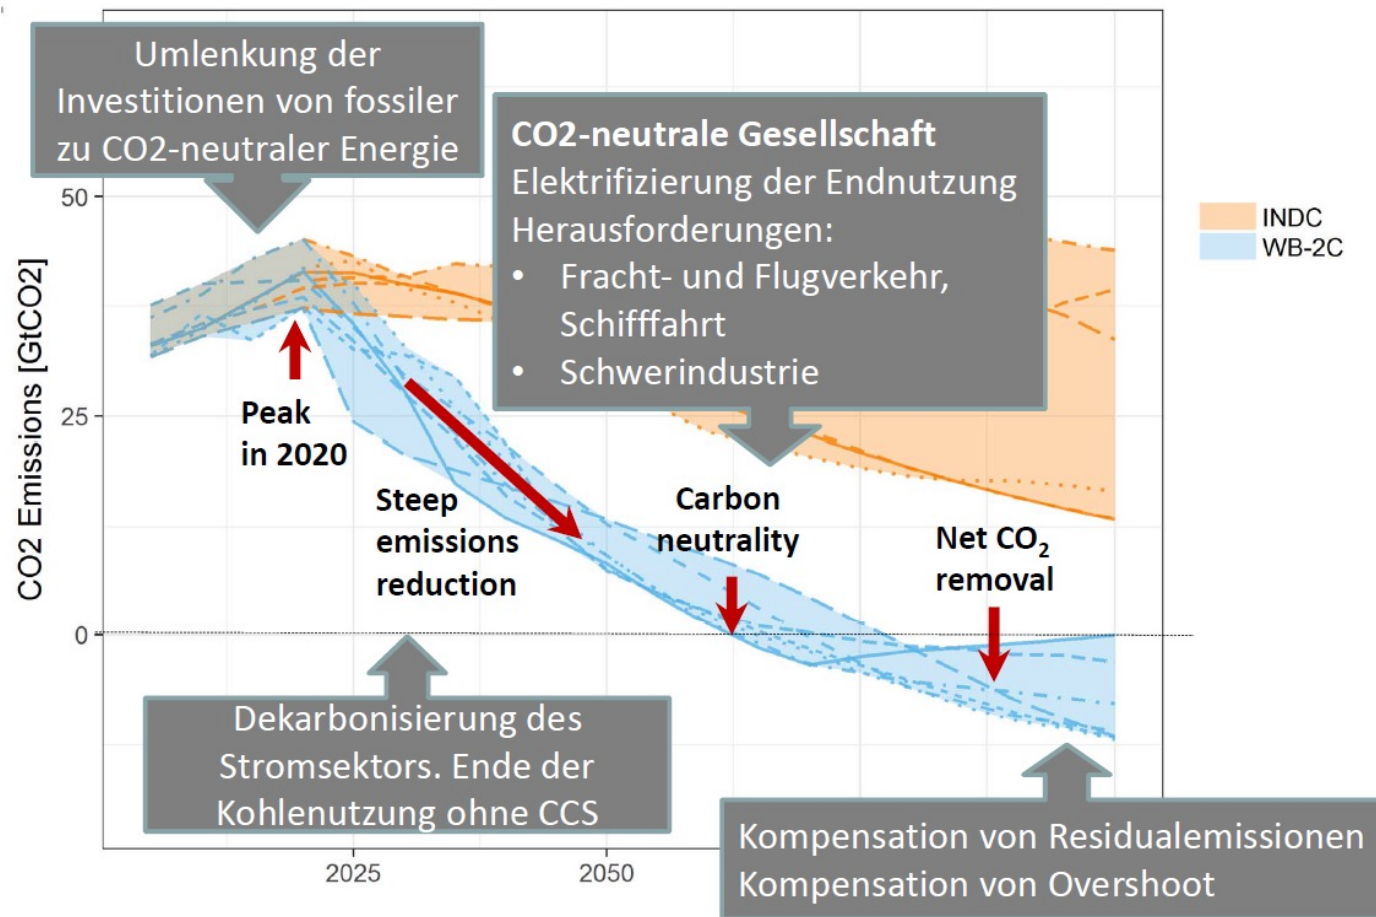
Umlenkung der Investitionen von fossiler zu CO2-neutraler Energie

CO2-neutrale Gesellschaft
Elektrifizierung der Endnutzung
Herausforderungen:
• Fracht- und Flugverkehr, Schifffahrt
• Schwerindustrie

INDC
WB-2C

50
25
0

CO2 Emissions [GtCO2]

Peak in 2020

Steep emissions reduction

Carbon neutrality

Net $CO_2$ removal

Dekarbonisierung des Stromsektors. Ende der Kohlenutzung ohne CCS

2025
2050

Kompensation von Residualemissionen
Kompensation von Overshoot